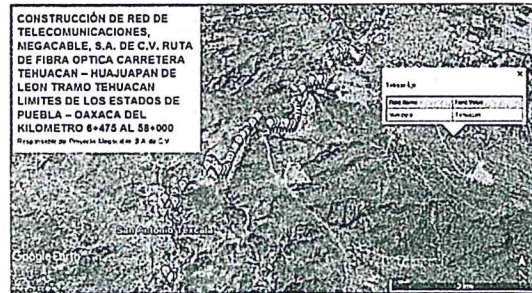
CONSTRUCCIÓN DE RED DE TELECOMUNICACIONES, MEGACABLE, S.A. DE C.V. RUTA DE FIBRA OPTICA CARRETERA TEHUACAN – HUAJUAPAN DE LEON TRAMO TEHUACAN LIMITES DE LOS ESTADOS DE PUEBLA – OAXACA DEL KILOMETRO 6+475 AL 58+000

Responsable de Proyecto Megacable S.A. de C.V.

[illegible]

| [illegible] | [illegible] |
|---|---|
| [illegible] | Tehuacan |

San Antonio Texcala

Google Earth

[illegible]